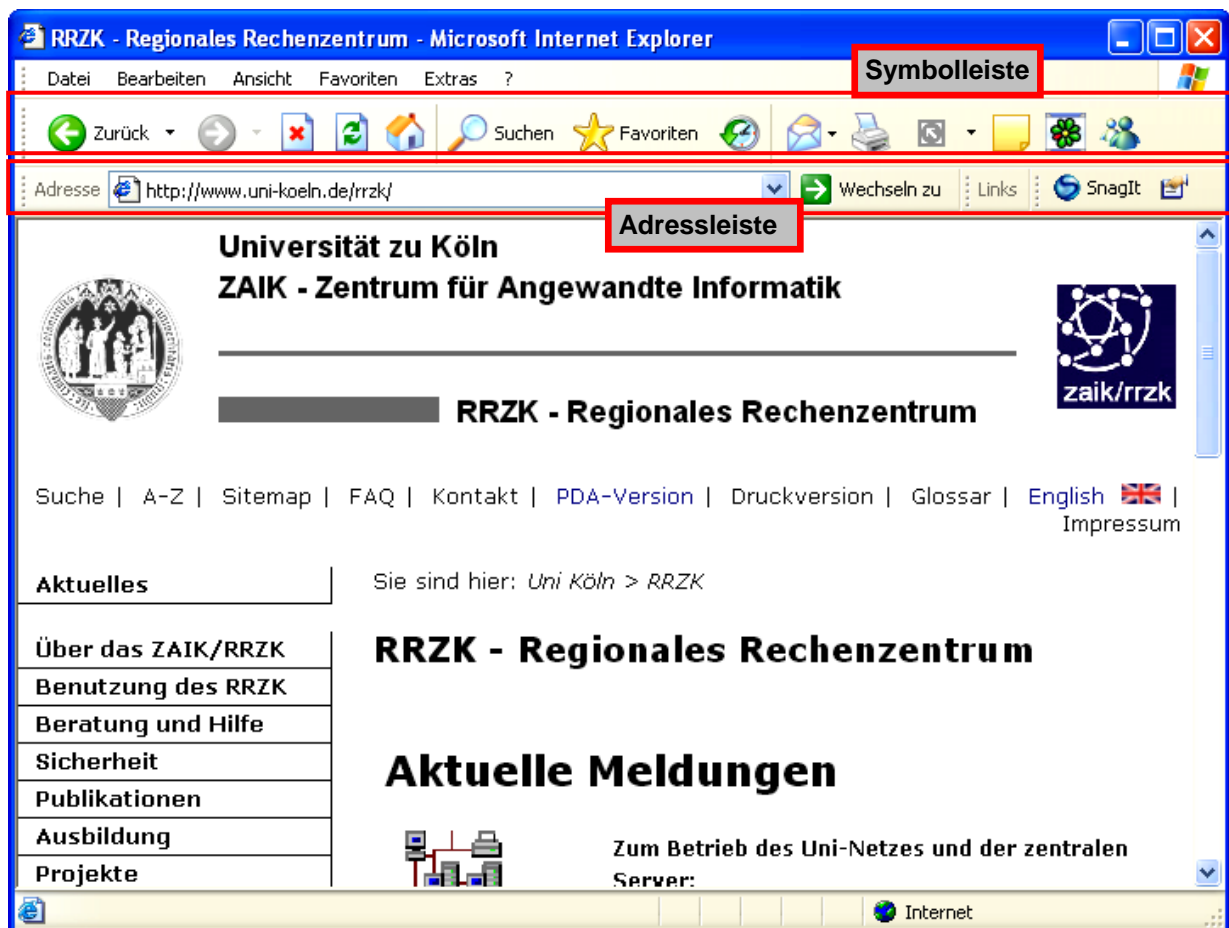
RRZK - Regionales Rechenzentrum - Microsoft Internet Explorer

Datei Bearbeiten Ansicht Favoriten Extras ?

Symbolleiste

Zurück Suchen Favoriten

Adresse http://www.uni-koeln.de/rrzk/ Wechseln zu Links SnagIt

Adressleiste

Universität zu Köln
ZAIK - Zentrum für Angewandte Informatik

zaik/rrzk

RRZK - Regionales Rechenzentrum

Suche | A-Z | Sitemap | FAQ | Kontakt | PDA-Version | Druckversion | Glossar | English | Impressum

Aktuelles

Über das ZAIK/RRZK
Benutzung des RRZK
Beratung und Hilfe
Sicherheit
Publikationen
Ausbildung
Projekte

Sie sind hier: Uni Köln > RRZK

RRZK - Regionales Rechenzentrum

Aktuelle Meldungen

Zum Betrieb des Uni-Netzes und der zentralen Server:

Internet